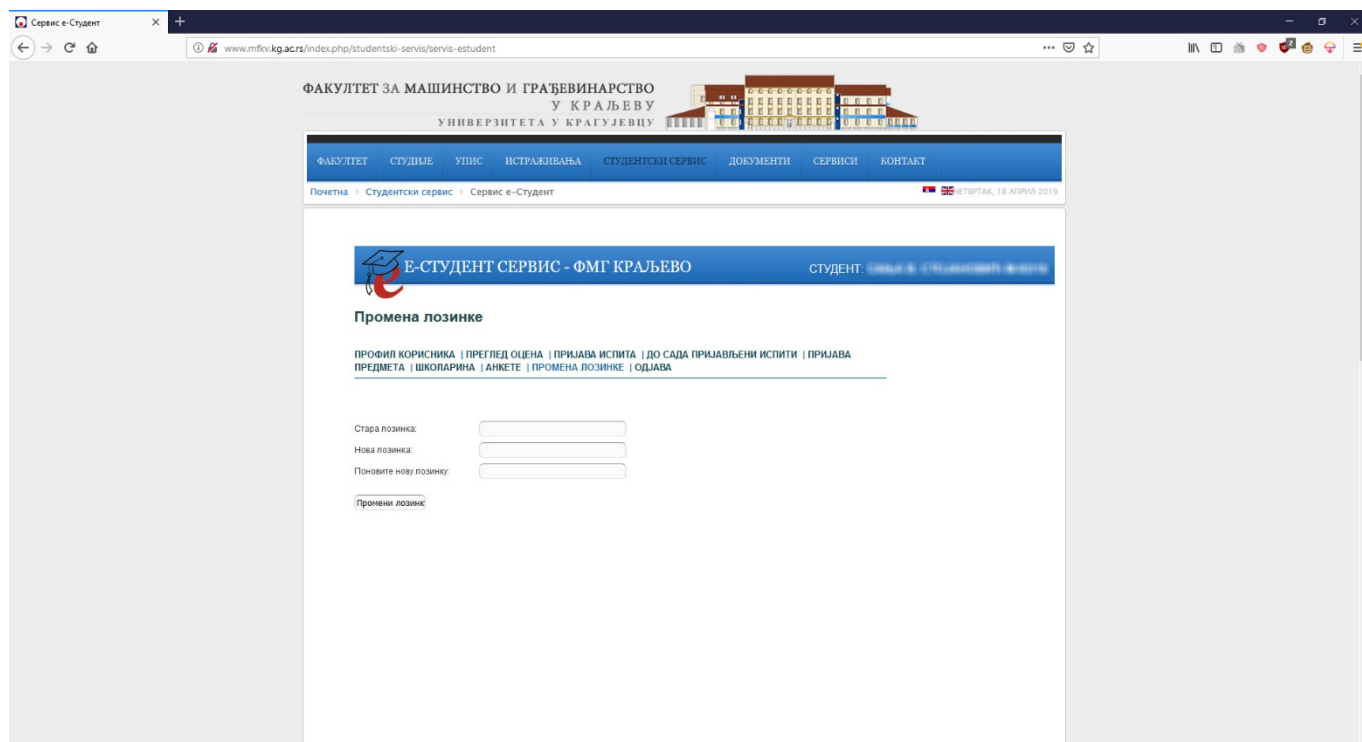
Сервис е-Студент

www.mfkv.kg.ac.rs/index.php/studentski-servis/servis-estudent

ФАКУЛТЕТ ЗА МАШИНСТВО И ГРАЂЕВИНАРСТВО
У КРАЉЕВУ
УНИВЕРЗИТЕТА У КРАГУЈЕВЦУ

ФАКУЛТЕТ СТУДИЈЕ УПИС ИСТРАЖИВАЊА СТУДЕНТСКИ СЕРВИС ДОКУМЕНТИ СЕРВИСИ КОНТАКТ

Почетна > Студентски сервис > Сервис е-Студент

ЧЕТВРТАК, 18 АПРИЛ 2019

Е-СТУДЕНТ СЕРВИС - ФМГ КРАЉЕВО

СТУДЕНТ: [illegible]

Промена лозинке

ПРОФИЛ КОРИСНИКА | ПРЕГЛЕД ОЦЕНА | ПРИЈАВА ИСПИТА | ДО САДА ПРИЈАВЉЕНИ ИСПИТИ | ПРИЈАВА ПРЕДМЕТА | ШКОЛАРИНА | АНКЕТЕ | ПРОМЕНА ЛОЗИНКЕ | ОДЈАВА

Стара лозинка:
Нова лозинка:
Поновите нову лозинку:

Промени лозинк